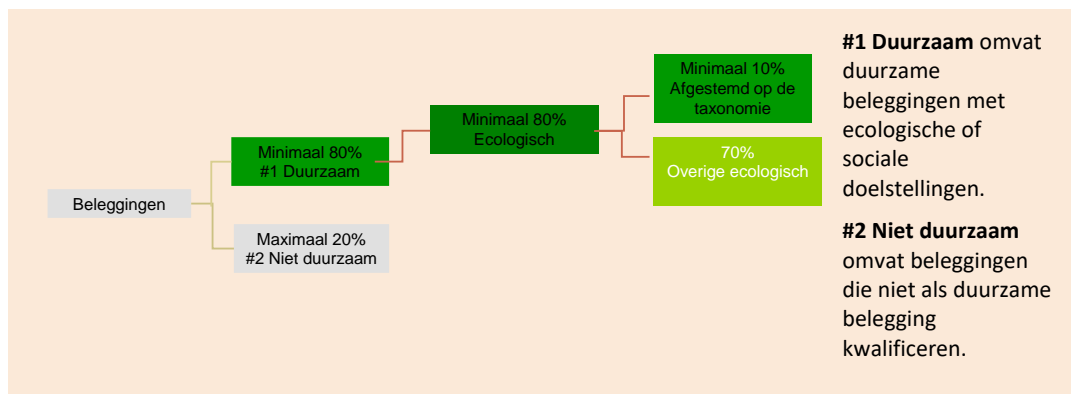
Beleggingen

Minimaal 80%
#1 Duurzaam

Maximaal 20%
#2 Niet duurzaam

Minimaal 80%
Ecologisch

Minimaal 10%
Afgestemd op de taxonomie

70%
Overige ecologisch

**#1 Duurzaam** omvat duurzame beleggingen met ecologische of sociale doelstellingen.

**#2 Niet duurzaam** omvat beleggingen die niet als duurzame belegging kwalificeren.